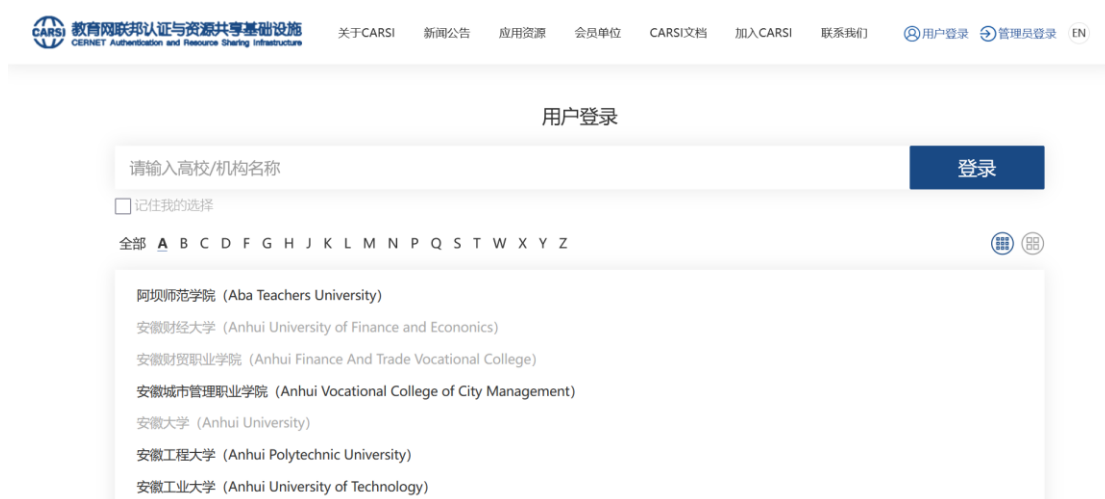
CARSI 教育网联邦认证与资源共享基础设施
CERNET Authentication and Resource Sharing Infrastructure

关于CARSI 新闻公告 应用资源 会员单位 CARSI文档 加入CARSI 联系我们 用户登录 管理员登录 EN

用户登录

请输入高校/机构名称

登录

记住我的选择

全部 A B C D F G H J K L M N P Q S T W X Y Z

阿坝师范学院（Aba Teachers University）

安徽财经大学（Anhui University of Finance and Econonics）

安徽财贸职业学院（Anhui Finance And Trade Vocational College）

安徽城市管理职业学院（Anhui Vocational College of City Management）

安徽大学（Anhui University）

安徽工程大学（Anhui Polytechnic University）

安徽工业大学（Anhui University of Technology）